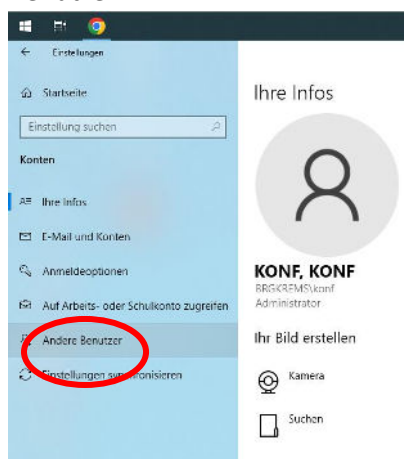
Einstellungen

Startseite

Einstellung suchen

Konten

Ihre Infos

E-Mail und Konten

Anmeldeoptionen

Auf Arbeits- oder Schulkonto zugreifen

Andere Benutzer

Einstellungen synchronisieren

Ihre Infos

KONF, KONF
BRGKREMS\konf
Administrator

Ihr Bild erstellen

Kamera

Suchen